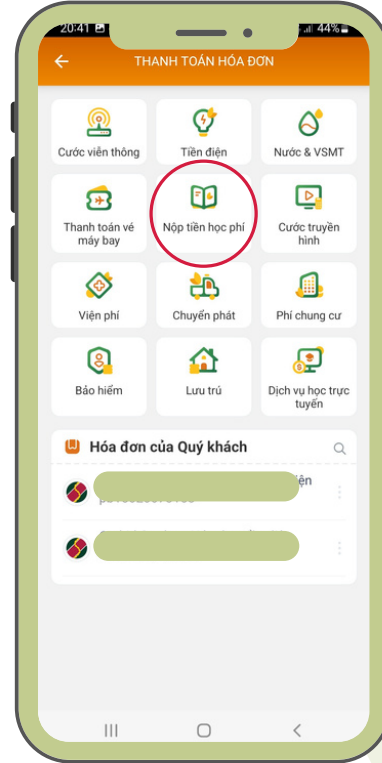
20:41 44%

THANH TOÁN HÓA ĐƠN

Cước viễn thông
Tiền điện
Nước & VSMT
Thanh toán vé máy bay
Nộp tiền học phí
Cước truyền hình
Viện phí
Chuyển phát
Phí chung cư
Bảo hiểm
Lưu trú
Dịch vụ học trực tuyến

Hóa đơn của Quý khách

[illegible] iện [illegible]

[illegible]